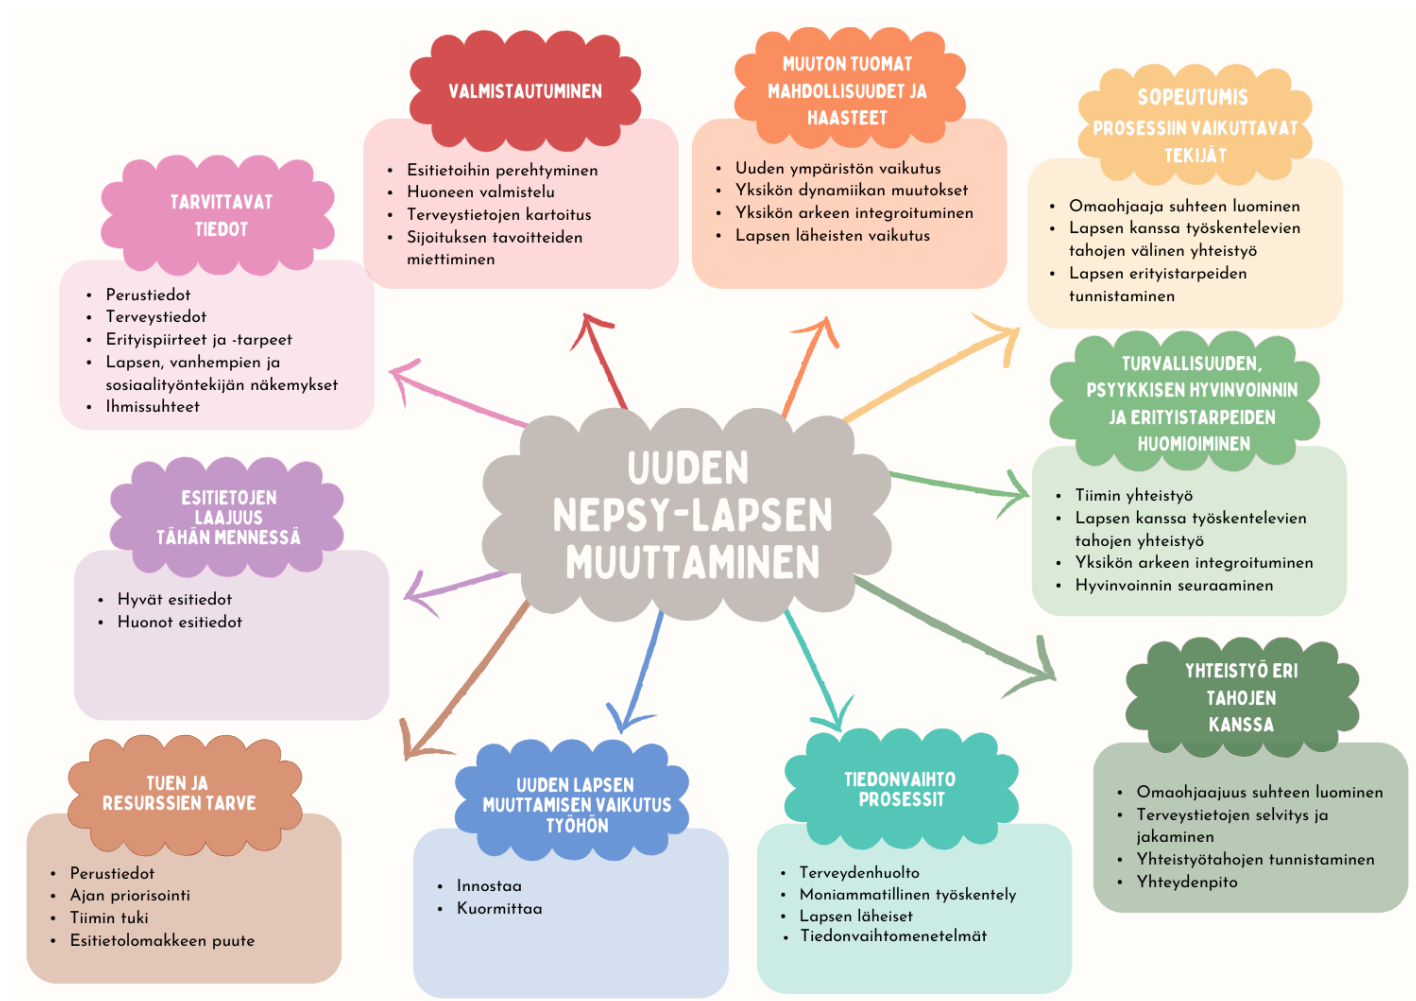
UUDEN NEPSY-LAPSEN MUUTTAMINEN

VALMISTAUTUMINEN
- Esitietoihin perehtyminen
- Huoneen valmistelu
- Terveystietojen kartoitus
- Sijoituksen tavoitteiden miettiminen

MUUTON TUOMAT MAHDOLLISUUDET JA HAASTEET
- Uuden ympäristön vaikutus
- Yksikön dynamiikan muutokset
- Yksikön arkeen integroituminen
- Lapsen läheisten vaikutus

SOPEUTUMIS PROSESSIIN VAIKUTTAVAT TEKIJÄT
- Omaohjaaja suhteen luominen
- Lapsen kanssa työskentelevien tahojen välinen yhteistyö
- Lapsen erityistarpeiden tunnistaminen

TURVALLISUUDEN, PSYYKKISEN HYVINVOINNIN JA ERITYISTARPEIDEN HUOMIOIMINEN
- Tiimin yhteistyö
- Lapsen kanssa työskentelevien tahojen yhteistyö
- Yksikön arkeen integroituminen
- Hyvinvoinnin seuraaminen

YHTEISTYÖ ERI TAHOJEN KANSSA
- Omaohjaajuus suhteen luominen
- Terveystietojen selvitys ja jakaminen
- Yhteistyötahojen tunnistaminen
- Yhteydenpito

TIEDONVAIHTO PROSESSIT
- Terveydenhuolto
- Moniammatillinen työskentely
- Lapsen läheiset
- Tiedonvaihtomenetelmät

UUDEN LAPSEN MUUTTAMISEN VAIKUTUS TYÖHÖN
- Innostaa
- Kuormittaa

TUEN JA RESURSSIEN TARVE
- Perustiedot
- Ajan priorisointi
- Tiimin tuki
- Esitietolomakkeen puute

ESITIETOJEN LAAJUUS TÄHÄN MENNESSÄ
- Hyvät esitiedot
- Huonot esitiedot

TARVITTAVAT TIEDOT
- Perustiedot
- Terveystiedot
- Erityispiirteet ja -tarpeet
- Lapsen, vanhempien ja sosiaalityöntekijän näkemykset
- Ihmissuhteet